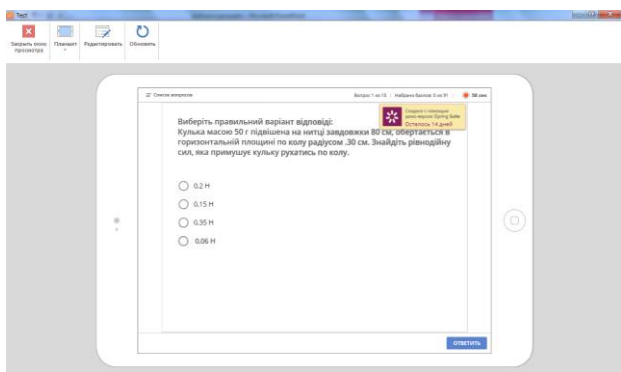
Test

Закрыть окно просмотра
Планшет
Редактировать
Обновить

Список вопросов
Вопрос 1 из 15 | Набрано баллов: 0 из 31
58 сек

Создано с помощью демо-версии iSpring Suite
Осталось 14 дней

Виберіть правильний варіант відповіді:
Кулька масою 50 г підвішена на нитці завдовжки 80 см, обертається в горизонтальній площині по колу радіусом .30 см. Знайдіть рівнодійну сил, яка примушує кульку рухатись по колу.

0,2 Н
0,15 Н
0,35 Н
0,06 Н

ОТВЕТИТЬ